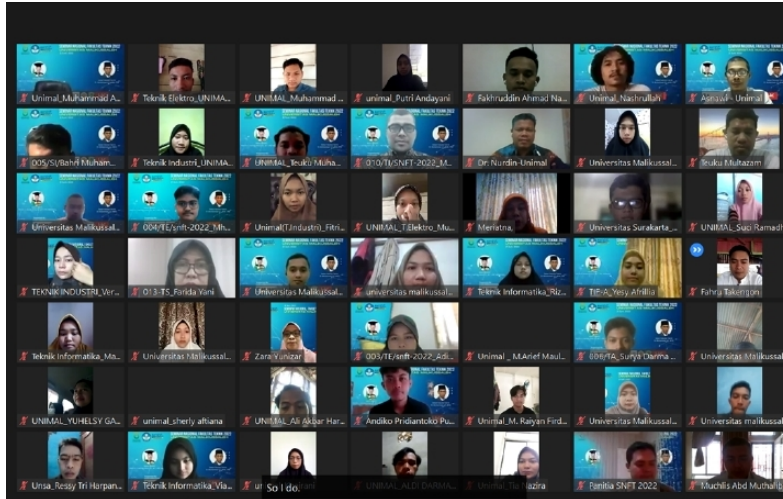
Unimal_Muhammad A...
Teknik Elektro_UNIMA...
UNIMAL_Muhammad ...
unimal_Putri Andayani
Fakhruddin Ahmad Na...
Unimal_Nashrullah
Asnawi - Unimal

005/SI/Bahri Muham...
Teknik Industri_UNIMA...
UNIMAL_Teuku Muha...
010/TI/SNFT-2022_M...
Dr. Nurdin-Unimal
Universitas Malikussal...
Teuku Multazam

Universitas Malikussal...
004/TE/snft-2022_Mh...
Unimal(T.Industri)_Fitri...
UNIMAL_T.Elektro_Mu...
Meriatna
Universitas Surakarta_...
UNIMAL_Suci Ramadh...

TEKNIK INDUSTRI_Ver...
013-TS_Farida Yani
Universitas Malikussal...
universitas malikussal...
Teknik Informatika_Riz...
TIF-A_Yesy Afrillia
Fahru Takengon

Teknik Informatika_Ma...
Universitas Malikussal...
Zara Yunizar
003/TE/snft-2022_Adi...
Unimal _ M.Arief Maul...
006/TA_Surya Darma ...
Universitas Malikussal...

UNIMAL_YUHELSY GA...
unimal_sherly altiana
UNIMAL_Ali Akbar Har...
Andiko Pridiantoko Pu...
Unimal_M. Raiyan Fird...
Universitas Malikussal...
universitas malikussal...

Unsa_Ressy Tri Harpan...
Teknik Informatika_Via...
So I do.
UNIMAL_ALDI DARMA...
UNIMAL_Tia Nazira
Panitia SNFT 2022
Muchlis Abd Muthalib